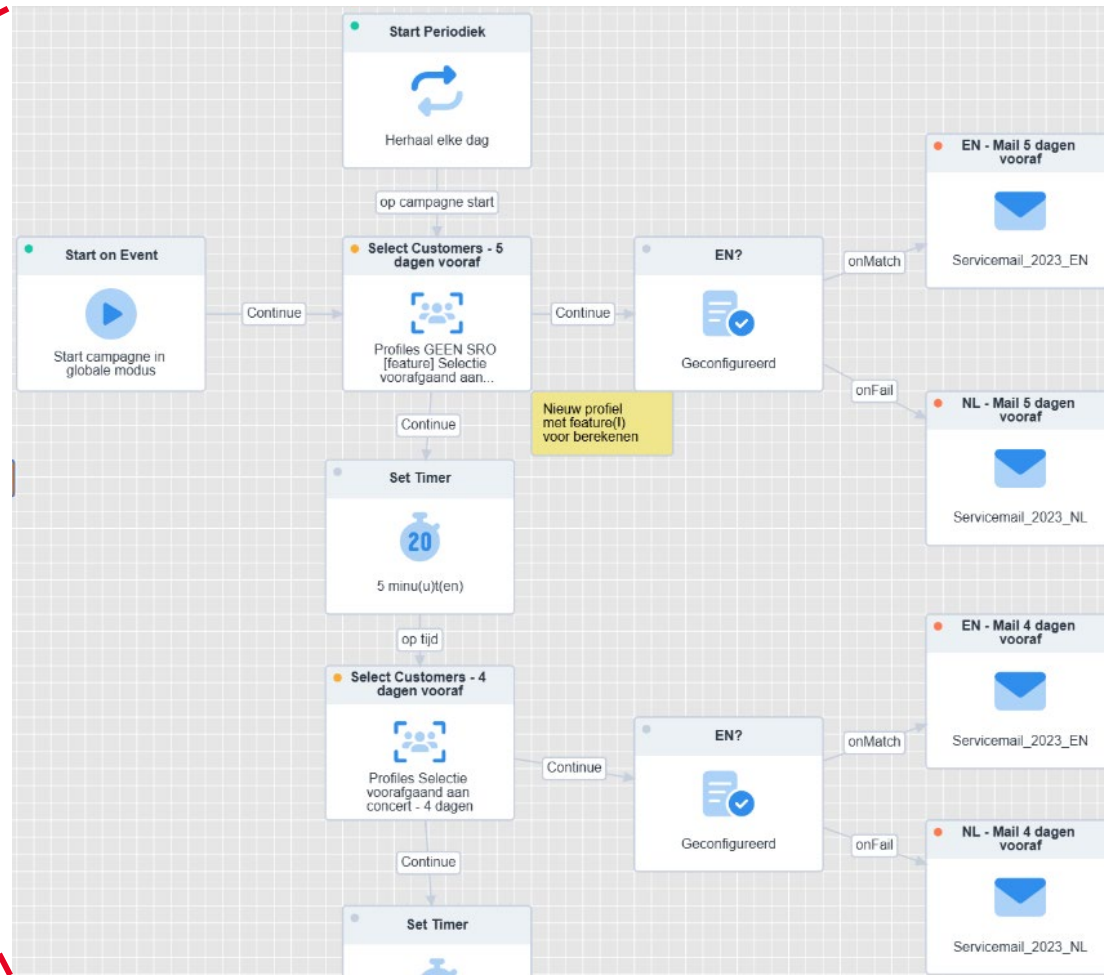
Start Periodiek

Herhaal elke dag

op campagne start

EN - Mail 5 dagen vooraf

Servicemail_2023_EN

Start on Event

Start campagne in globale modus

Continue

Select Customers - 5 dagen vooraf

Profiles GEEN SRO [feature] Selectie voorafgaand aan...

Continue

EN?

Geconfigureerd

onMatch

onFail

NL - Mail 5 dagen vooraf

Servicemail_2023_NL

Nieuw profiel met feature(I) voor berekenen

Continue

Set Timer

20

5 minu(u)t(en)

op tijd

EN - Mail 4 dagen vooraf

Servicemail_2023_EN

Select Customers - 4 dagen vooraf

Profiles Selectie voorafgaand aan concert - 4 dagen

Continue

EN?

Geconfigureerd

onMatch

onFail

NL - Mail 4 dagen vooraf

Servicemail_2023_NL

Continue

Set Timer